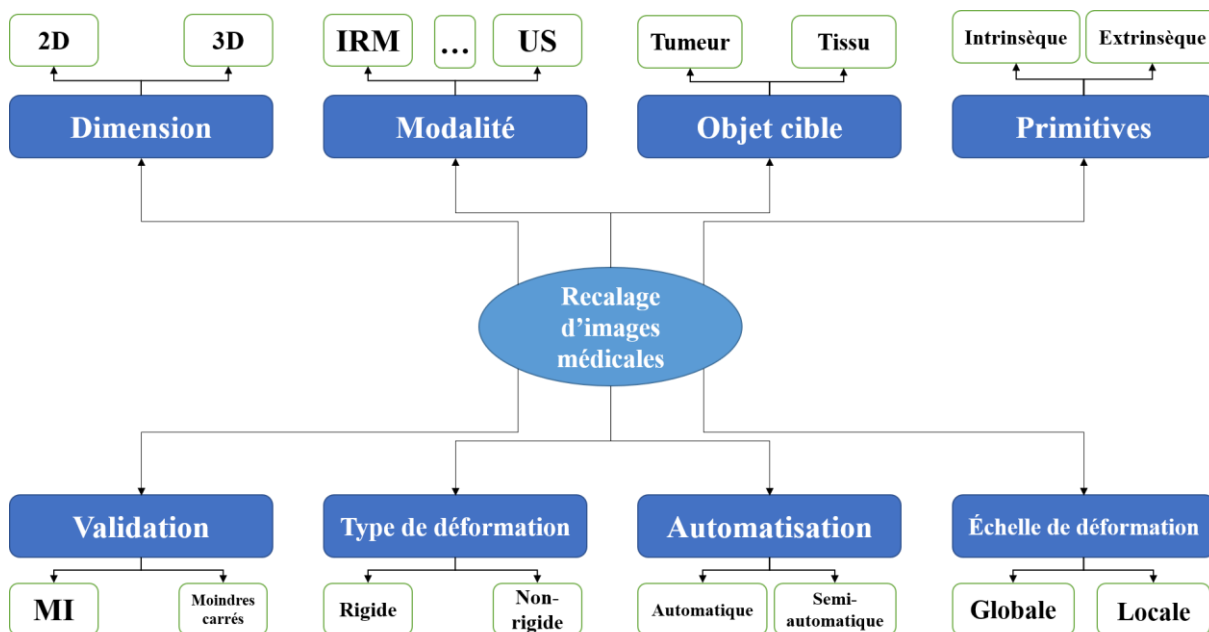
2D
3D
IRM
...
US
Tumeur
Tissu
Intrinsèque
Extrinsèque

Dimension
Modalité
Objet cible
Primitives

Recalage d'images médicales

Validation
Type de déformation
Automatisation
Échelle de déformation

MI
Moindres carrés
Rigide
Non-rigide
Automatique
Semi-automatique
Globale
Locale